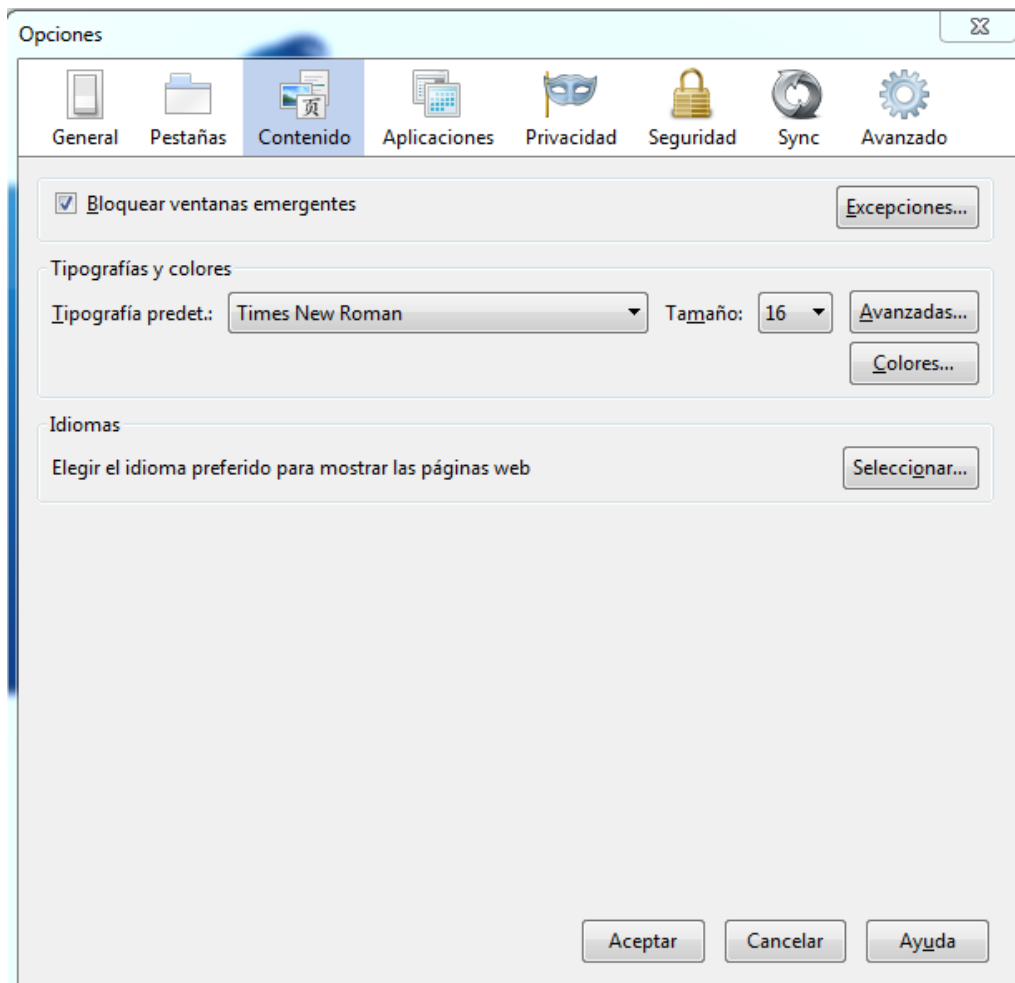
Opciones

General Pestañas Contenido Aplicaciones Privacidad Seguridad Sync Avanzado

Bloquear ventanas emergentes
Excepciones...

Tipografías y colores
Tipografía predet.: Times New Roman
Tamaño: 16
Avanzadas...
Colores...

Idiomas
Elegir el idioma preferido para mostrar las páginas web
Seleccionar...

Aceptar Cancelar Ayuda